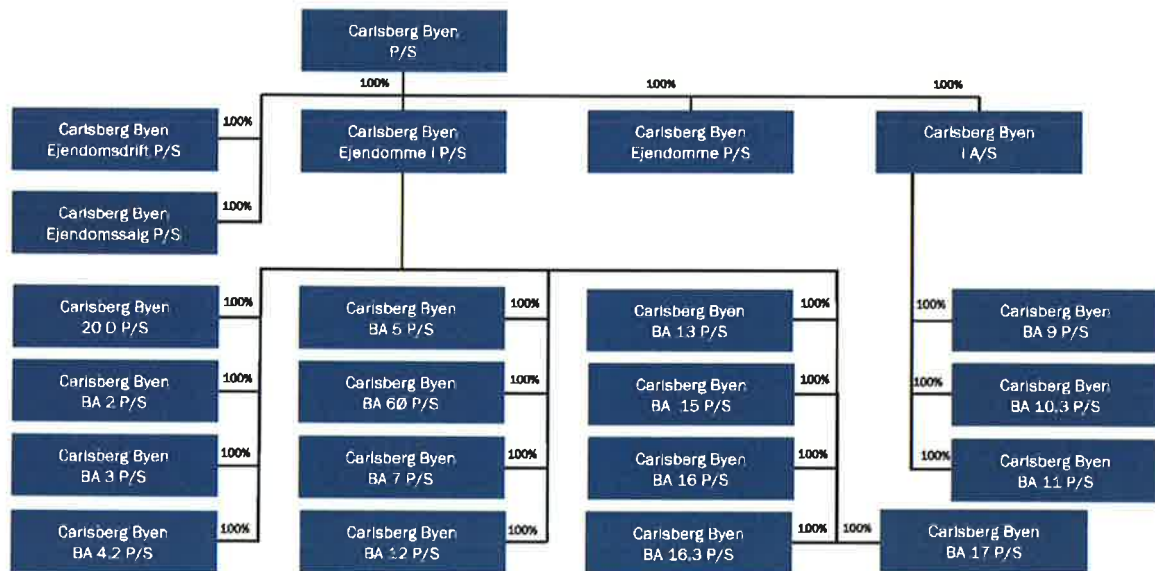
Carlsberg Byen P/S

100%

100%

100%

Carlsberg Byen Ejendomsdrift P/S

100%

Carlsberg Byen Ejendomme I P/S

Carlsberg Byen Ejendomme P/S

Carlsberg Byen I A/S

Carlsberg Byen Ejendomssalg P/S

100%

Carlsberg Byen 20 D P/S

100%

Carlsberg Byen BA 5 P/S

100%

Carlsberg Byen BA 13 P/S

100%

100%

Carlsberg Byen BA 9 P/S

Carlsberg Byen BA 2 P/S

100%

Carlsberg Byen BA 6Ø P/S

100%

Carlsberg Byen BA 15 P/S

100%

100%

Carlsberg Byen BA 10.3 P/S

Carlsberg Byen BA 3 P/S

100%

Carlsberg Byen BA 7 P/S

100%

Carlsberg Byen BA 16 P/S

100%

100%

Carlsberg Byen BA 11 P/S

Carlsberg Byen BA 4.2 P/S

100%

Carlsberg Byen BA 12 P/S

100%

Carlsberg Byen BA 16.3 P/S

100%

100%

Carlsberg Byen BA 17 P/S